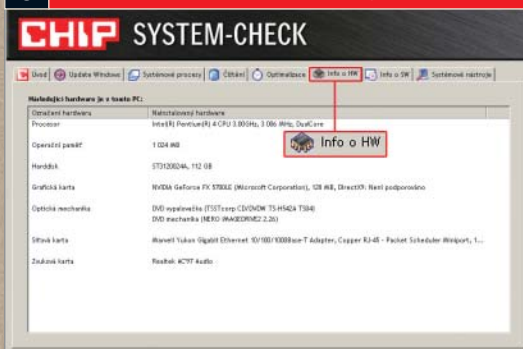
CHIP SYSTEM-CHECK

Úvod | Update Windows | Systémové procesy | Čištění | Optimalizace | Info o HW | Info o SW | Systémové nástroje

Následující hardware je v tomto PC:

| Označení hardware | Nainstalovaný hardware |
|---|---|
| Procesor | Intel(R) Pentium(R) 4 CPU 3.00GHz, 3 006 MHz, DualCore |
| Operační paměť | 1 024 MB |
| Harddisk | ST3120024A, 112 GB |
| Grafická karta | NVIDIA GeForce FX 5700LE (Microsoft Corporation), 128 MB, DirectX9: Není podporováno |
| Optická mechanika | DVD vypalovačka (TSSTcorp CDDVDW TS-H542A TS04) DVD mechanika (NERO IMAGEDRIVE2 2.26) |
| Síťová karta | Marvell Yukon Gigabit Ethernet 10/100/1000Base-T Adapter, Copper RJ-45 - Packet Scheduler Miniport, 1... |
| Zvuková karta | Realtek AC97 Audio |

Info o HW